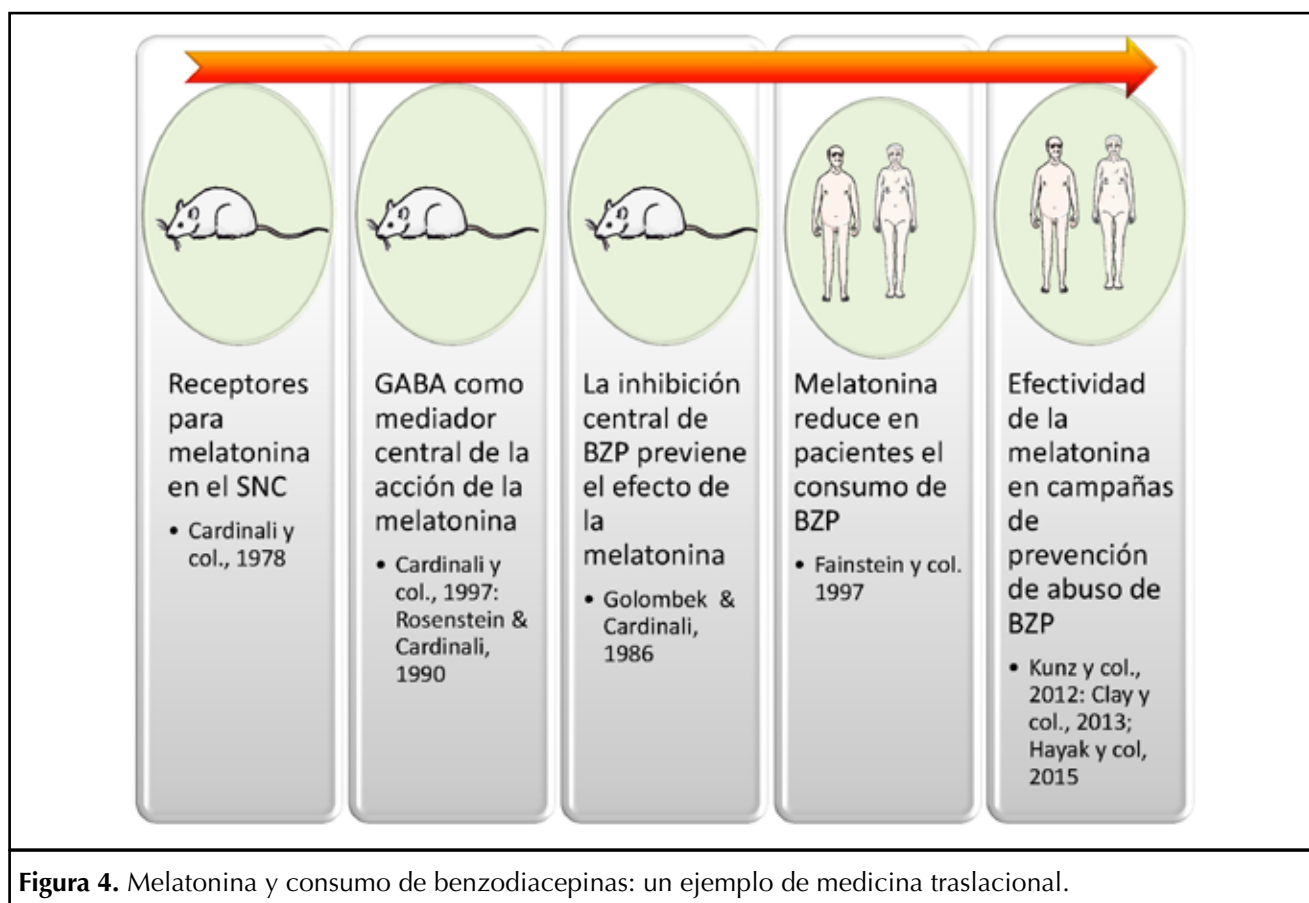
Receptores para melatonina en el SNC

• Cardinali y col., 1978

GABA como mediador central de la acción de la melatonina

• Cardinali y col., 1997: Rosenstein & Cardinali, 1990

La inhibición central de BZP previene el efecto de la melatonina

• Golombek & Cardinali, 1986

Melatonina reduce en pacientes el consumo de BZP

• Fainstein y col. 1997

Efectividad de la melatonina en campañas de prevención de abuso de BZP

• Kunz y col., 2012: Clay y col., 2013; Hayak y col, 2015

**Figura 4.** Melatonina y consumo de benzodiacepinas: un ejemplo de medicina traslacional.